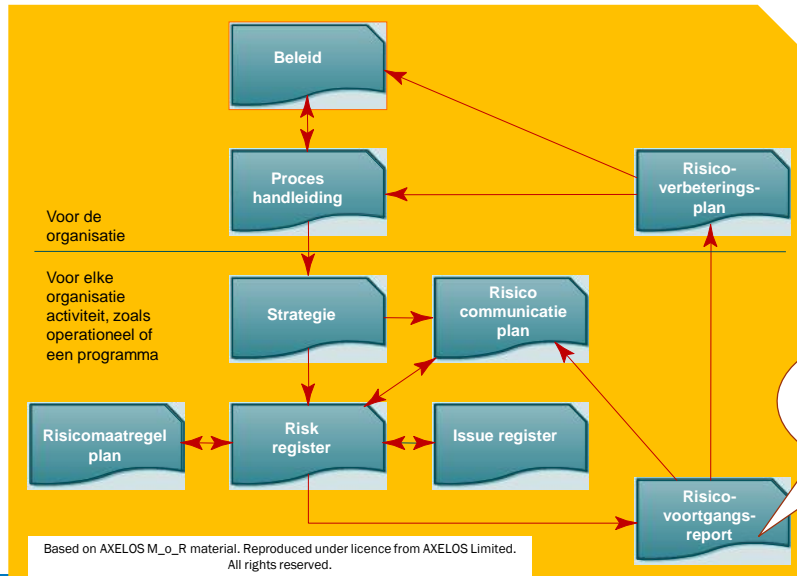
Beleid

Proces handleiding

Risico-verbeterings-plan

Voor de organisatie

Voor elke organisatie activiteit, zoals operationeel of een programma

Strategie

Risico communicatie plan

Risicomaatregel plan

Risk register

Issue register

Risico-voortgangs-report

Based on AXELOS M_o_R material. Reproduced under licence from AXELOS Limited. All rights reserved.